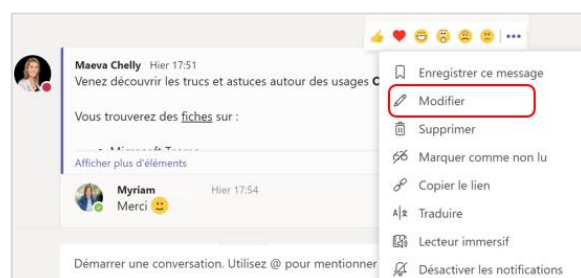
Maeva Chelly Hier 17:51
Venez découvrir les trucs et astuces autour des usages C

Vous trouverez des fiches sur :

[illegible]

Afficher plus d'éléments

Myriam Hier 17:54
Merci 🙂

Démarrer une conversation. Utilisez @ pour mentionner

Enregistrer ce message
Modifier
Supprimer
Marquer comme non lu
Copier le lien
Traduire
Lecteur immersif
Désactiver les notifications